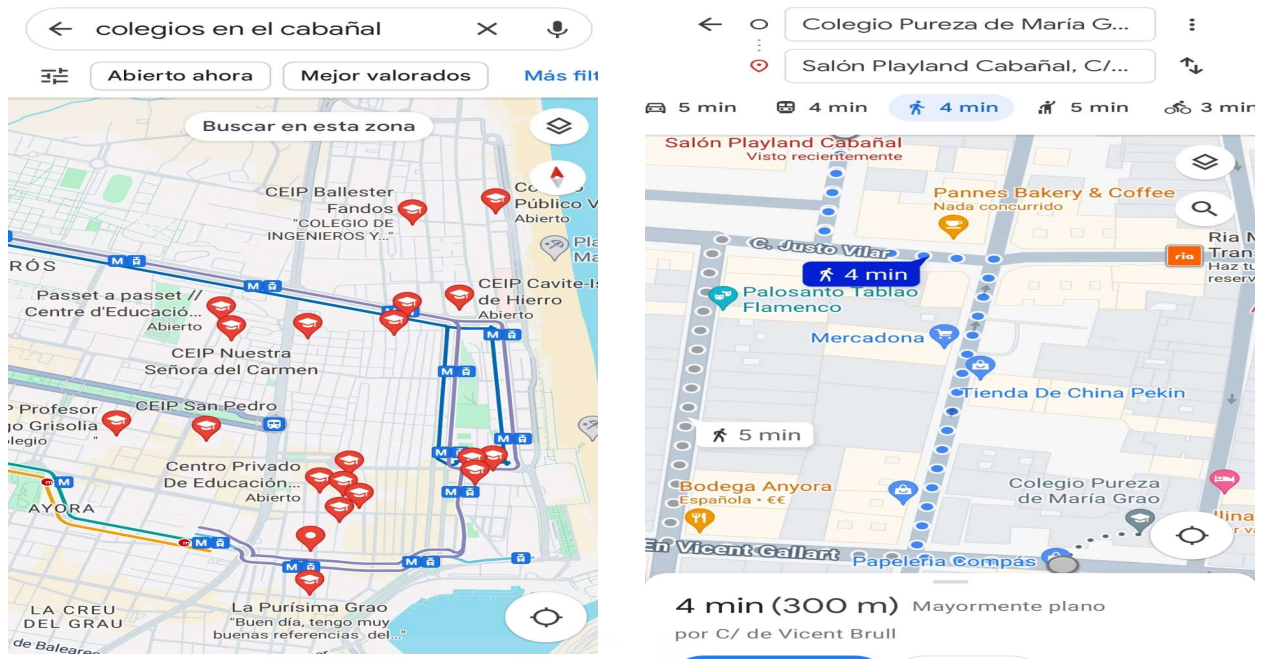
colegios en el cabañal

Abierto ahora
Mejor valorados
Más filt

Buscar en esta zona

CEIP Ballester Fandos
"COLEGIO DE INGENIEROS Y..."

Co Público V
Abierto

Pla Ma

RÓS

CEIP Cavite-Is de Hierro
Abierto

Passet a passet // Centre d'Educació...
Abierto

CEIP Nuestra Señora del Carmen

Profesor go Grisolia
olegio

CEIP San Pedro

Centro Privado De Educación...
Abierto

AYORA

LA CREU DEL GRAU

La Purísima Grao
"Buen día, tengo muy buenas referencias del..."

de Baleares

Colegio Pureza de María G...
Salón Playland Cabañal, C/...

5 min
4 min
4 min
5 min
3 min

Salón Playland Cabañal
Visto recientemente

Pannes Bakery & Coffee
Nada concurrido

C. Justo Vilar

4 min

Ria M Tran
Haz tu reserv

Palosanto Tablao Flamenco

Mercadona

Tienda De China Pekin

5 min

Bodega Anyora
Española · €€

Colegio Pureza de María Grao

En Vicent Gallart

Papelería Compás

4 min (300 m) Mayormente plano
por C/ de Vicent Brull